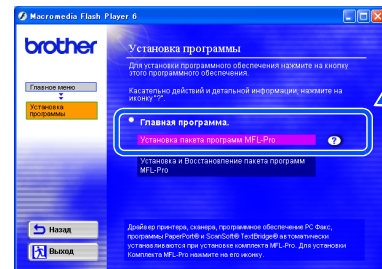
Macromedia Flash Player 6

brother

Главное меню

Установка программы

Установка программы

Для установки программного обеспечения нажмите на кнопку этого программного обеспечения.

Касательно действий и детальной информации, нажмите на иконку "?".

Главная программа.

Установка пакета программ MFL-Pro

?

Установка и Восстановление пакета программ MFL-Pro

Назад

Выход

Драйвер принтера, сканера, программное обеспечение PC Факс, программы PaperPort® и ScanSoft® TextBridge® автоматически устанавливаются при установке комплекта MFL-Pro. Для установки Комплекта MFL-Pro нажмите на его иконку.